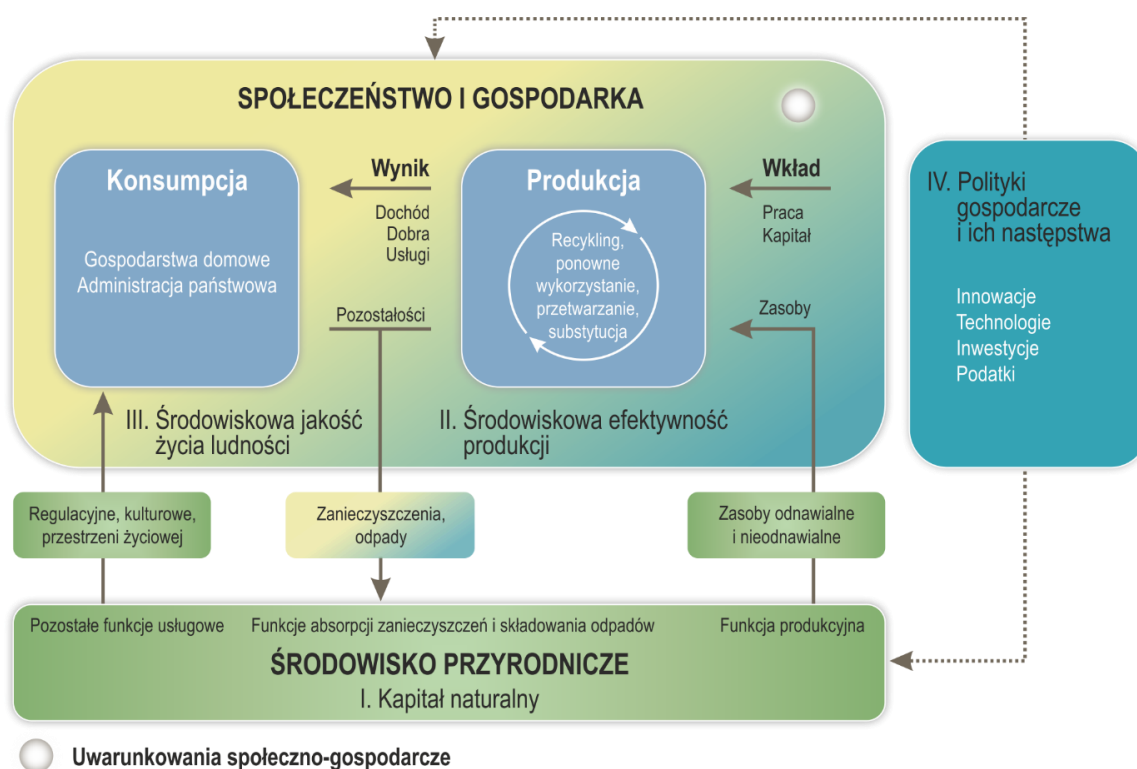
SPOŁECZEŃSTWO I GOSPODARKA

Konsumpcja

Gospodarstwa domowe
Administracja państwowa

Wynik

Dochód
Dobra
Usługi

Pozostałości

Produkcja

Recykling, ponowne wykorzystanie, przetwarzanie, substytucja

Wkład

Praca
Kapitał

Zasoby

III. Środowiskowa jakość życia ludności

II. Środowiskowa efektywność produkcji

IV. Polityki gospodarcze i ich następstwa

Innowacje
Technologie
Inwestycje
Podatki

Regulacyjne, kulturowe, przestrzeni życiowej

Zanieczyszczenia, odpady

Zasoby odnawialne i nieodnawialne

Pozostałe funkcje usługowe

Funkcje absorpcji zanieczyszczeń i składowania odpadów

Funkcja produkcyjna

ŚRODOWISKO PRZYRODNICZE

I. Kapitał naturalny

Uwarunkowania społeczno-gospodarcze